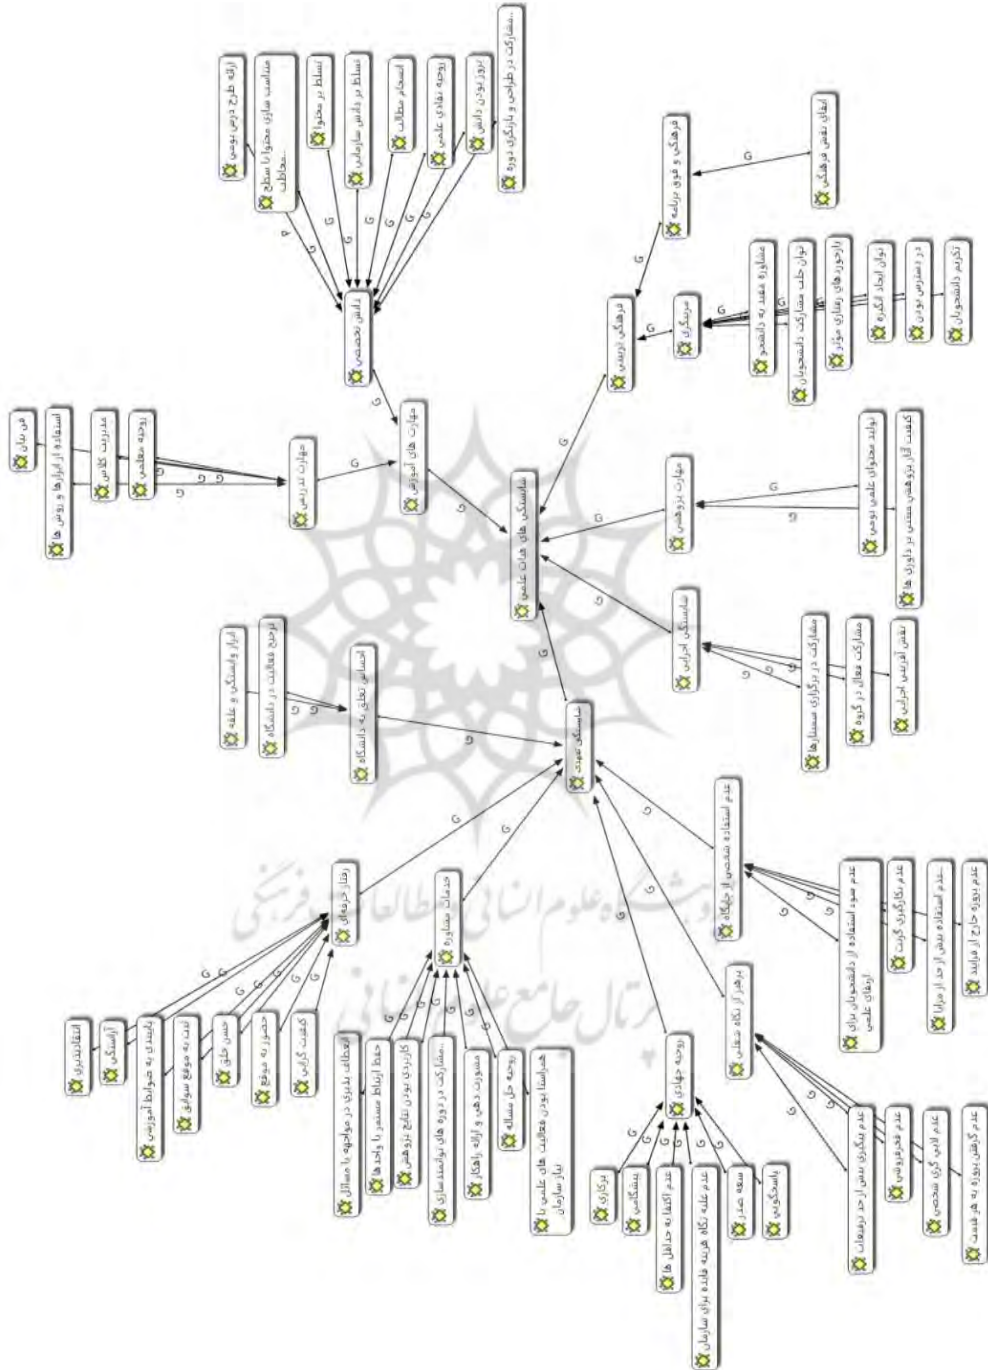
شایستگی های هیات علمی

مهارت های آموزشی
دانش تخصصی
ارائه طرح درس نوین
مناسب سازی محتوا با سطح مخاطب...
تسلط بر محتوا
تسلط بر دانش سازمانی
انسجام مطالب
روحیه نهادی علمی
بروز بودن دانش
مشارکت در طراحی و بازنگری دوره...

مهارت تدریس
فن بیان
استفاده از ابزارها و روش ها
مدیریت کلاس
روحیه معلمی

فرهنگی تربیتی
فرهنگی و فوق برنامه
ایفای نقش فرهنگی
مربیگری
مشاوره مفید به دانشجو
توان جلب مشارکت دانشجویان
بازخوردهای رفتاری مؤثر
توان ایجاد انگیزه
در دسترس بودن
تکریم دانشجویان

مهارت پژوهشی
تولید محتوای علمی بومی
کیفیت آثار پژوهشی مبتنی بر داوری ها

شایستگی اجرایی
مشارکت در برگزاری سمینارها
مشارکت فعال در گروه
نقش آفرینی اجرایی

شایستگی تعهد
احساس تعلق به دانشگاه
ابراز وابستگی و علاقه
ترجیح فعالیت در دانشگاه

رفتار حرفه ای
انتقادپذیری
آراستگی
پایبندی به ضوابط آموزشی
ثبت به موقع سوابق
حسن خلق
حضور به موقع
کیفیت گرایی

خدمات مشاوره
انعطاف پذیری در مواجهه با مسائل
حفظ ارتباط مستمر با واحدها
کاربردی بودن نتایج پژوهش
مشارکت در دوره های توانمندسازی...
مشورت دهی و ارائه راهکار
روحیه حل مسئله
همراستا بودن فعالیت های علمی با نیاز سازمان

روحیه جهادی
پرکاری
پیشگامی
عدم اکتفا به حداقل ها
عدم غلبه نگاه هزینه فایده برای سازمان
سعه صدر
پاسخگویی

پرهیز از نگاه شغلی
عدم پیگیری بیش از حد ترفیعات
عدم فخرفروشی
عدم لابی گری شخصی
عدم گرفتن پروژه به هر قیمت

عدم استفاده شخصی از جایگاه
عدم سوء استفاده از دانشجویان برای ارتقای علمی
عدم بکارگیری گروه
عدم استفاده بیش از حد از مزایا
عدم پروژه خارج از فرایند

پژوهشگاه علوم انسانی و مطالعات فرهنگی
پرتال جامع علوم انسانی